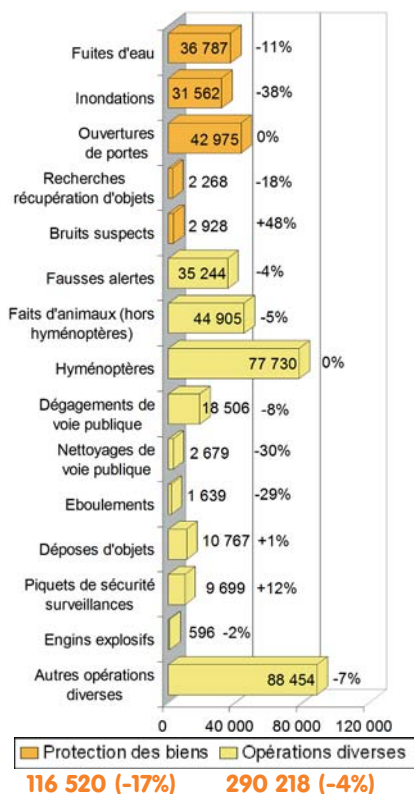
Fuites d'eau 36 787 -11%
Inondations 31 562 -38%
Ouvertures de portes 42 975 0%
Recherches récupération d'objets 2 268 -18%
Bruits suspects 2 928 +48%
Fausses alertes 35 244 -4%
Faits d'animaux (hors hyménoptères) 44 905 -5%
Hyménoptères 77 730 0%
Dégagements de voie publique 18 506 -8%
Nettoyages de voie publique 2 679 -30%
Eboulements 1 639 -29%
Déposes d'objets 10 767 +1%
Piquets de sécurité surveillances 9 699 +12%
Engins explosifs 596 -2%
Autres opérations diverses 88 454 -7%

0 40 000 80 000 120 000

Protection des biens Opérations diverses

116 520 (-17%) 290 218 (-4%)